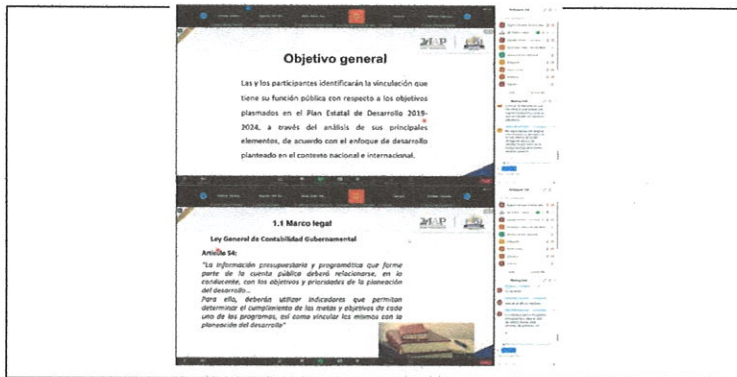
Objetivo general

IAP

Las y los participantes identificarán la vinculación que tiene su función pública con respecto a los objetivos plasmados en el Plan Estatal de Desarrollo 2019-2024, a través del análisis de sus principales elementos, de acuerdo con el enfoque de desarrollo planteado en el contexto nacional e internacional.

1.1 Marco legal

IAP

Ley General de Contabilidad Gubernamental

Artículo 54:

"La información presupuestaria y programática que forme parte de la cuenta pública deberá relacionarse, en lo conducente, con los objetivos y prioridades de la planeación del desarrollo...

Para ello, deberán utilizar indicadores que permitan determinar el cumplimiento de las metas y objetivos de cada uno de los programas, así como vincular los mismos con la planeación del desarrollo"